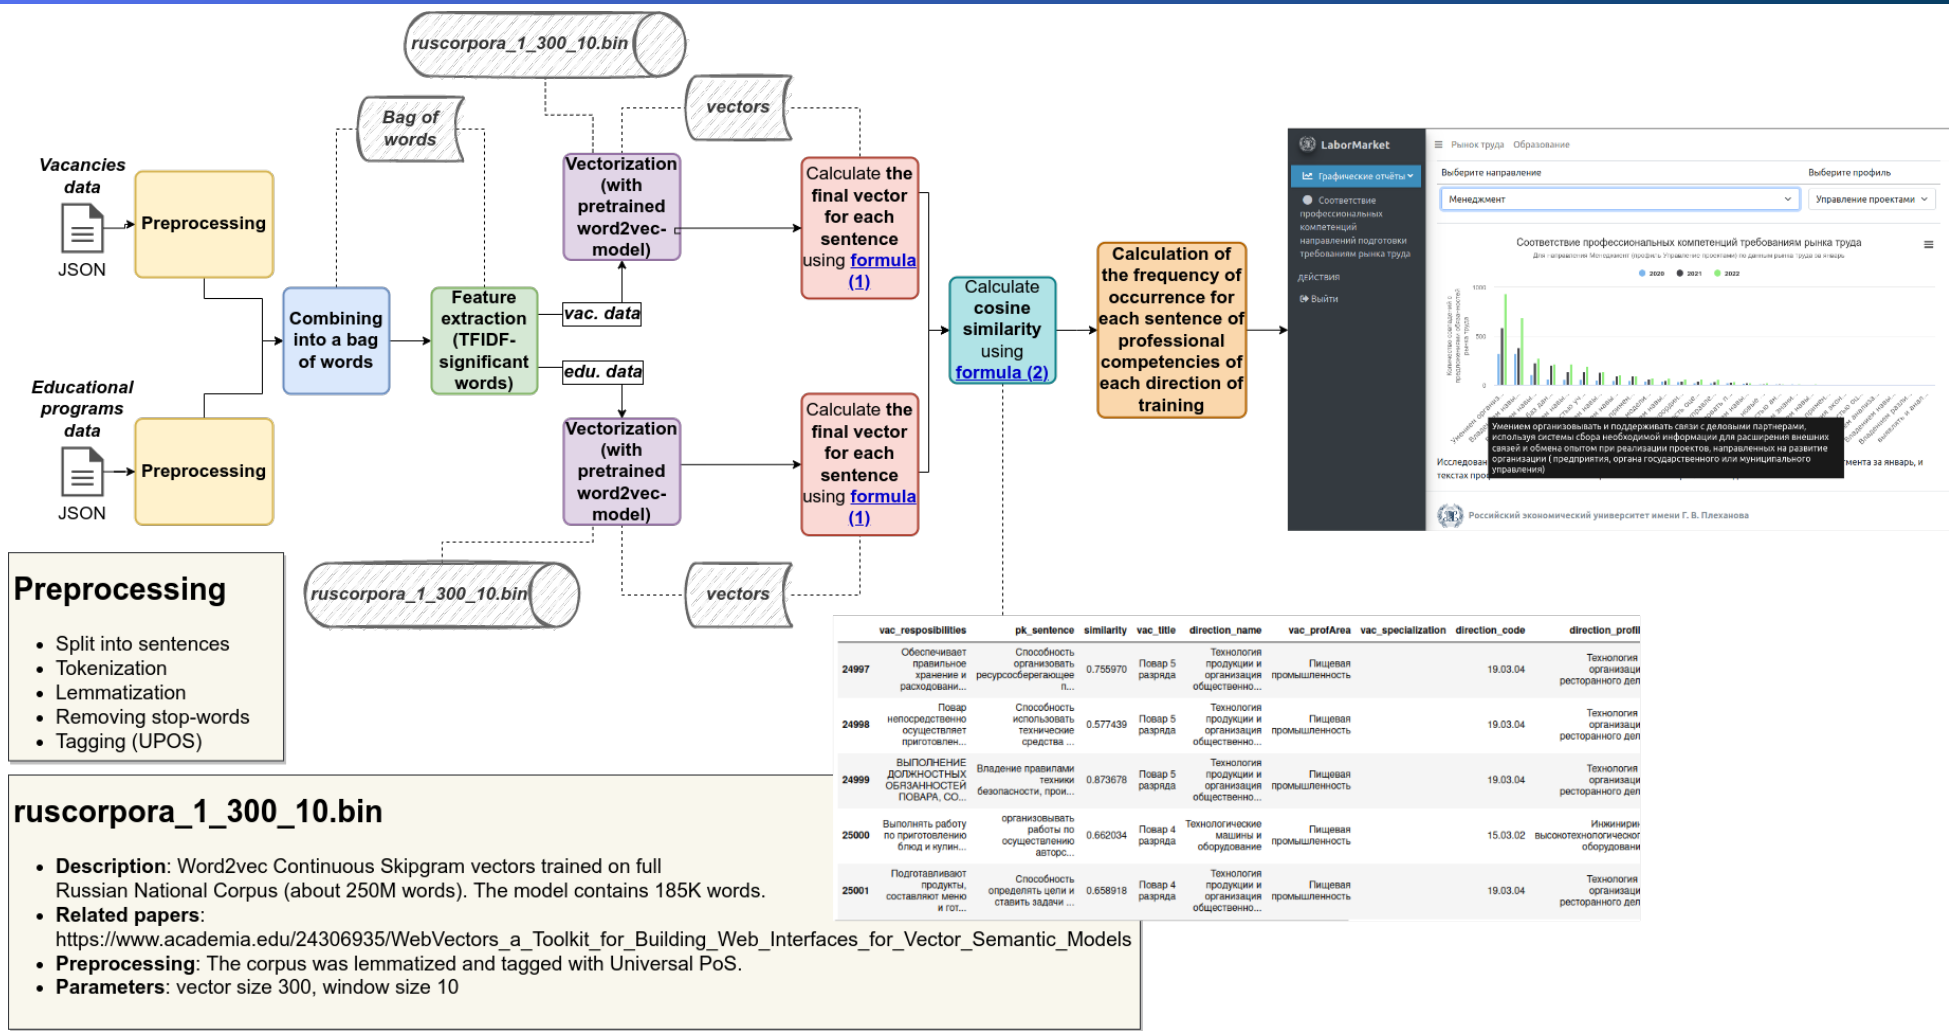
ruscorpora_1_300_10.bin

Bag of words

vectors

Vacancies data

JSON

Preprocessing

Combining into a bag of words

Feature extraction (TFIDF-significant words)

vac. data

edu. data

Vectorization (with pretrained word2vec-model)

Calculate the final vector for each sentence using formula (1)

Calculate cosine similarity using formula (2)

Calculation of the frequency of occurrence for each sentence of professional competencies of each direction of training

Educational programs data

JSON

Preprocessing

Vectorization (with pretrained word2vec-model)

Calculate the final vector for each sentence using formula (1)

ruscorpora_1_300_10.bin

vectors

LaborMarket

Рынок труда Образование

Графические отчёты

Соответствие профессиональных компетенций направлений подготовки требованиям рынка труда

Действия

Выйти

Выберите направление

Менеджмент

Выберите профиль

Управление проектами

Соответствие профессиональных компетенций требованиям рынка труда

2020 2021 2022

Умением организовывать и поддерживать связи с деловыми партнерами, используя системы сбора необходимой информации для расширения внешних связей и обмена опытом при реализации проектов, направленных на развитие организации ( предприятия, органа государственного или муниципального управления)

Российский экономический университет имени Г. В. Плеханова

| | vac_resposibilities | pk_sentence | similarity | vac_title | direction_name | vac_profArea | vac_specialization | direction_code | direction_profil |
|---|---|---|---|---|---|---|---|---|---|
| 24997 | Обеспечивает правильное хранение и расходовани... | Способность организовать ресурсосберегающее п... | 0.755970 | Повар 5 разряда | Технология продукции и организация общественно... | Пищевая промышленность | | 19.03.04 | Технология организаци ресторанного дел |
| 24998 | Повар непосредственно осуществляет приготовлен... | Способность использовать технические средства ... | 0.577439 | Повар 5 разряда | Технология продукции и организация общественно... | Пищевая промышленность | | 19.03.04 | Технология организаци ресторанного дел |
| 24999 | ВЫПОЛНЕНИЕ ДОЛЖНОСТНЫХ ОБЯЗАННОСТЕЙ ПОВАРА, СО... | Владение правилами техники безопасности, прои... | 0.873678 | Повар 5 разряда | Технология продукции и организация общественно... | Пищевая промышленность | | 19.03.04 | Технология организаци ресторанного дел |
| 25000 | Выполнять работу по приготовлению блюд и кулин... | организовывать работы по осуществлению авторс... | 0.662034 | Повар 4 разряда | Технологические машины и оборудование | Пищевая промышленность | | 15.03.02 | Инжинирин высокотехнологическо оборудовани |
| 25001 | Подготавливают продукты, составляют меню и гот... | Способность определять цели и ставить задачи ... | 0.658918 | Повар 4 разряда | Технология продукции и организация общественно... | Пищевая промышленность | | 19.03.04 | Технология организаци ресторанного дел |

Preprocessing

- Split into sentences
- Tokenization
- Lemmatization
- Removing stop-words
- Tagging (UPOS)

ruscorpora_1_300_10.bin

- Description: Word2vec Continuous Skipgram vectors trained on full Russian National Corpus (about 250M words). The model contains 185K words.
- Related papers: https://www.academia.edu/24306935/WebVectors_a_Toolkit_for_Building_Web_Interfaces_for_Vector_Semantic_Models
- Preprocessing: The corpus was lemmatized and tagged with Universal PoS.
- Parameters: vector size 300, window size 10